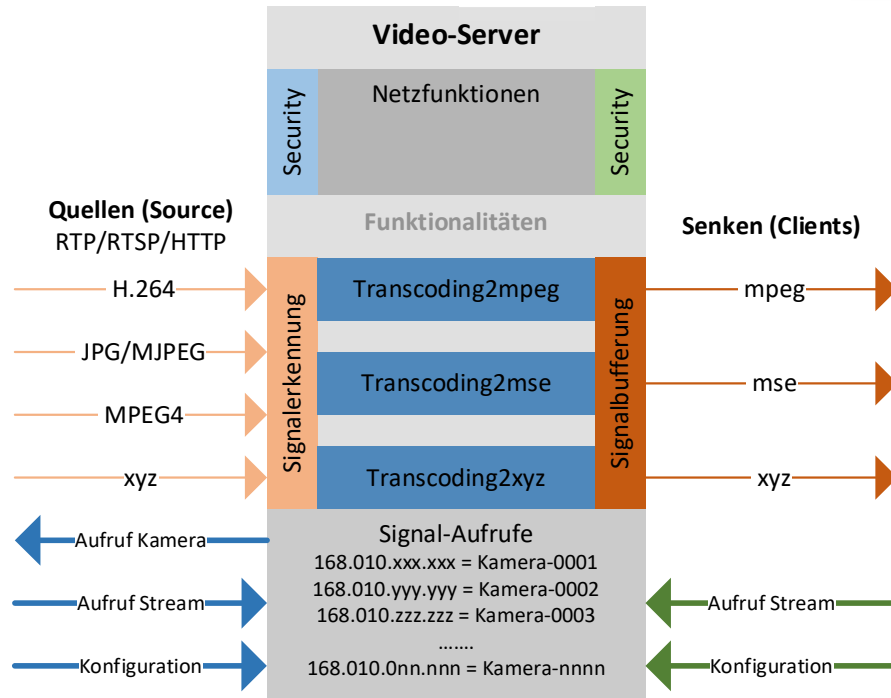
Video-Server

Security

Netzfunktionen

Security

Quellen (Source)
RTP/RTSP/HTTP

Funktionalitäten

Senken (Clients)

H.264

JPG/MJPEG

MPEG4

xyz

Signalerkennung

Transcoding2mpeg

Transcoding2mse

Transcoding2xyz

Signalbufferung

mpeg

mse

xyz

Aufruf Kamera

Signal-Aufrufe
168.010.xxx.xxx = Kamera-0001
168.010.yyy.yyy = Kamera-0002
168.010.zzz.zzz = Kamera-0003
.......
168.010.0nn.nnn = Kamera-nnnn

Aufruf Stream

Konfiguration

Aufruf Stream

Konfiguration